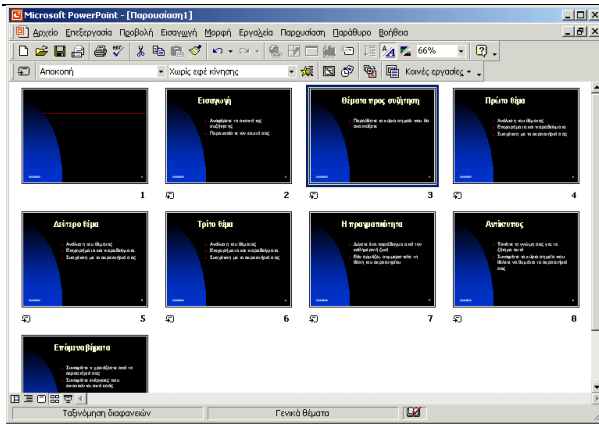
Microsoft PowerPoint - [Παρουσίαση1]

Αρχείο Επεξεργασία Προβολή Εισαγωγή Μορφή Εργαλεία Παρουσίαση Παράθυρο Βοήθεια

66%

Αποκοπή

Χωρίς εφέ κίνησης

Κοινές εργασίες

1

Εισαγωγή

Αναφέρετε το σκοπό της συζήτησης

Περιγράψτε τον εαυτό σας

2

Θέματα προς συζήτηση

Περιγράψτε τα κύρια σημεία που θα αναπτύξετε

3

Πρώτο θέμα

Ανάλυση του θέματος

Επιχειρήματα και παραδείγματα

Συσχέτιση με το ακροατήριό σας

4

Δεύτερο θέμα

Ανάλυση του θέματος

Επιχειρήματα και παραδείγματα

Συσχέτιση με το ακροατήριό σας

5

Τρίτο θέμα

Ανάλυση του θέματος

Επιχειρήματα και παραδείγματα

Συσχέτιση με το ακροατήριό σας

6

Η πραγματικότητα

Δώστε ένα παράδειγμα από την καθημερινή ζωή

Εάν αρμόζει, παρέχετε κάτι τη δύση για ακροατήριο

7

Ανάσυνος

Ζητήστε τη γνώμη σας για το ζήτημα αυτό

Συνοψίστε τα κύρια σημεία που θέλετε να θυμάται το ακροατήριό σας

8

Επόμενα βήματα

Συνοψίστε τι χρειάζεται από το ακροατήριό σας

Συνοψίστε ενέργειες που αναμένετε από αυτούς

Ταξινόμηση διαφανειών

Γενικά θέματα